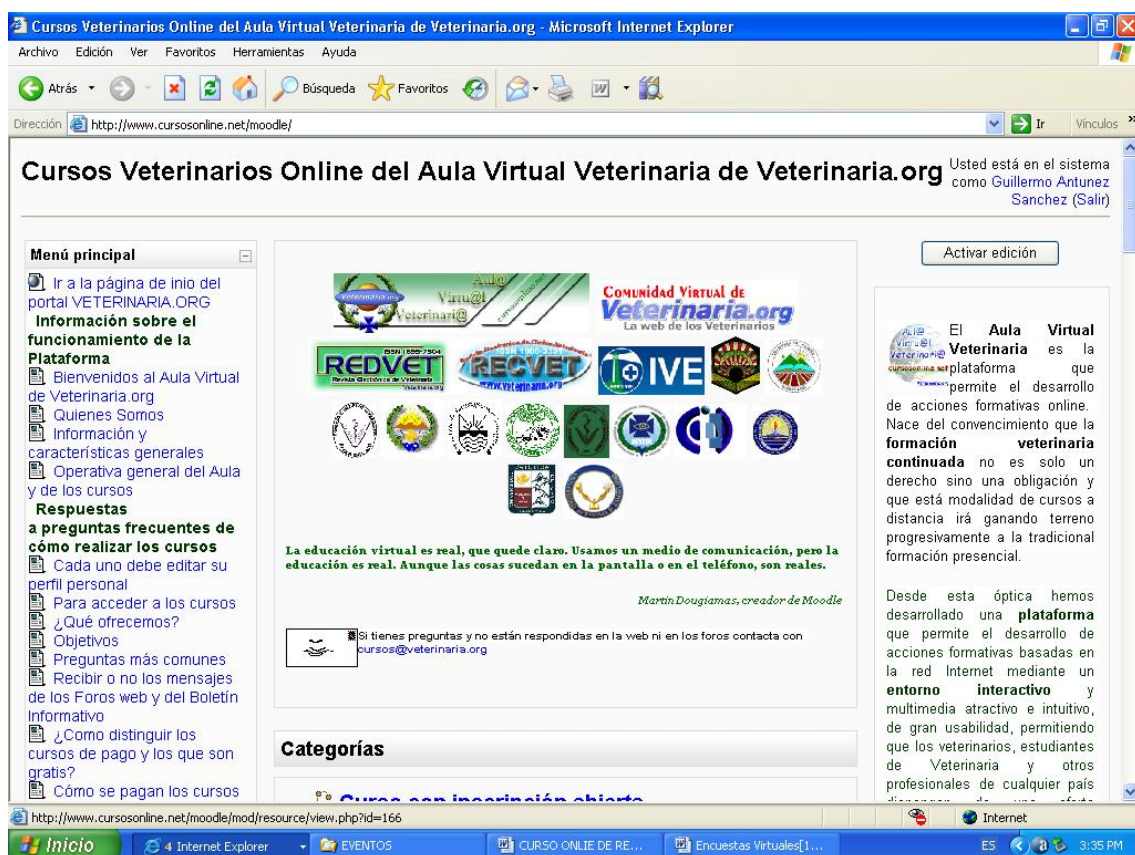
Cursos Veterinarios Online del Aula Virtual Veterinaria de Veterinaria.org - Microsoft Internet Explorer

Archivo Edición Ver Favoritos Herramientas Ayuda

Atrás Búsqueda Favoritos

Dirección http://www.cursosonline.net/moodle/ Ir Vínculos

Cursos Veterinarios Online del Aula Virtual Veterinaria de Veterinaria.org

Usted está en el sistema como Guillermo Antunez Sanchez (Salir)

Menú principal

Ir a la página de inio del portal VETERINARIA.ORG

Información sobre el funcionamiento de la Plataforma

Bienvenidos al Aula Virtual de Veterinaria.org

Quienes Somos

Información y características generales

Operativa general del Aula y de los cursos

Respuestas a preguntas frecuentes de cómo realizar los cursos

Cada uno debe editar su perfil personal

Para acceder a los cursos

¿Qué ofrecemos?

Objetivos

Preguntas más comunes

Recibir o no los mensajes de los Foros web y del Boletín Informativo

¿Como distinguir los cursos de pago y los que son gratis?

Cómo se pagan los cursos

Aul@ Virtu@l Veterinari@

Comunidad Virtual de Veterinaria.org La web de los Veterinarios

REDVET ISSN 1695-7504 Revista Electrónica de Veterinaria

RECVET ISSN 1988-2688 www.veterinaria.org

IVE

La educación virtual es real, que quede claro. Usamos un medio de comunicación, pero la educación es real. Aunque las cosas sucedan en la pantalla o en el teléfono, son reales.

Martin Dougiamas, creador de Moodle

Si tienes preguntas y no están respondidas en la web ni en los foros contacta con cursos@veterinaria.org

Categorías

Cursos con inscripción abierta

Activar edición

El Aula Virtual Veterinaria es la plataforma que permite el desarrollo de acciones formativas online. Nace del convencimiento que la formación veterinaria continuada no es solo un derecho sino una obligación y que está modalidad de cursos a distancia irá ganando terreno progresivamente a la tradicional formación presencial.

Desde esta óptica hemos desarrollado una plataforma que permite el desarrollo de acciones formativas basadas en la red Internet mediante un entorno interactivo y multimedia atractivo e intuitivo, de gran usabilidad, permitiendo que los veterinarios, estudiantes de Veterinaria y otros profesionales de cualquier país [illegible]

http://www.cursosonline.net/moodle/mod/resource/view.php?id=166

Internet

Inicio 4 Internet Explorer EVENTOS CURSO ONLIE DE RE... Encuestas Virtuales[1... ES 3:35 PM